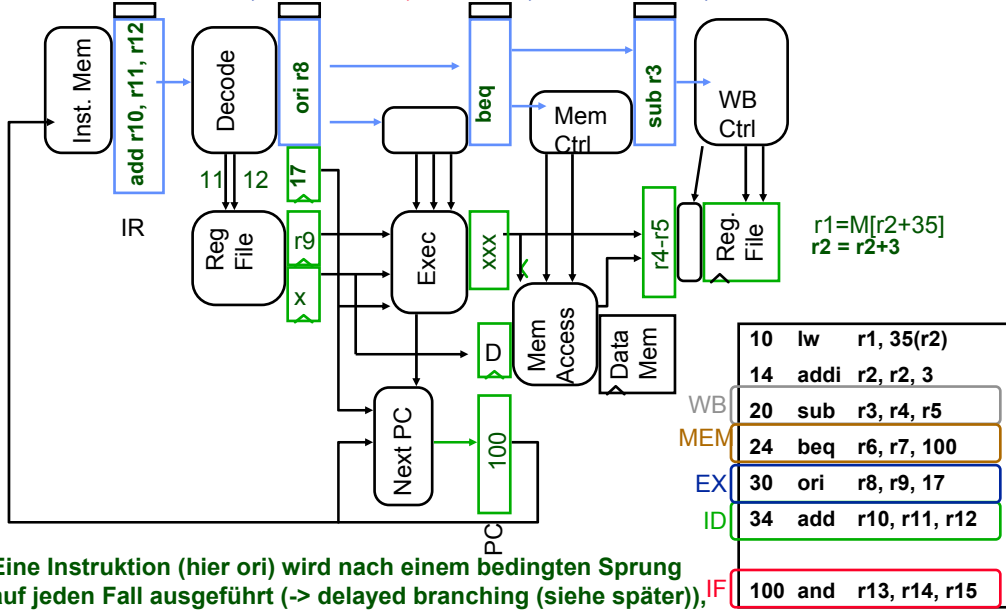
Inst. Mem

add r10, r11, r12

IR

Decode

11 12

Reg File

ori r8

17

r9

x

Exec

xxx

beq

Mem Ctrl

D

Mem Access

Data Mem

sub r3

r4-r5

WB Ctrl

Reg. File

r1=M[r2+35]
r2 = r2+3

Next PC

100

PC

| | | |
|---|---|---|
| 10 | lw | r1, 35(r2) |
| 14 | addi | r2, r2, 3 |
| WB 20 | sub | r3, r4, r5 |
| MEM 24 | beq | r6, r7, 100 |
| EX 30 | ori | r8, r9, 17 |
| ID 34 | add | r10, r11, r12 |
| | | |
| IF 100 | and | r13, r14, r15 |

Eine Instruktion (hier ori) wird nach einem bedingten Sprung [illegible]uf jeden Fall ausgeführt (-> delayed branching (siehe später)),